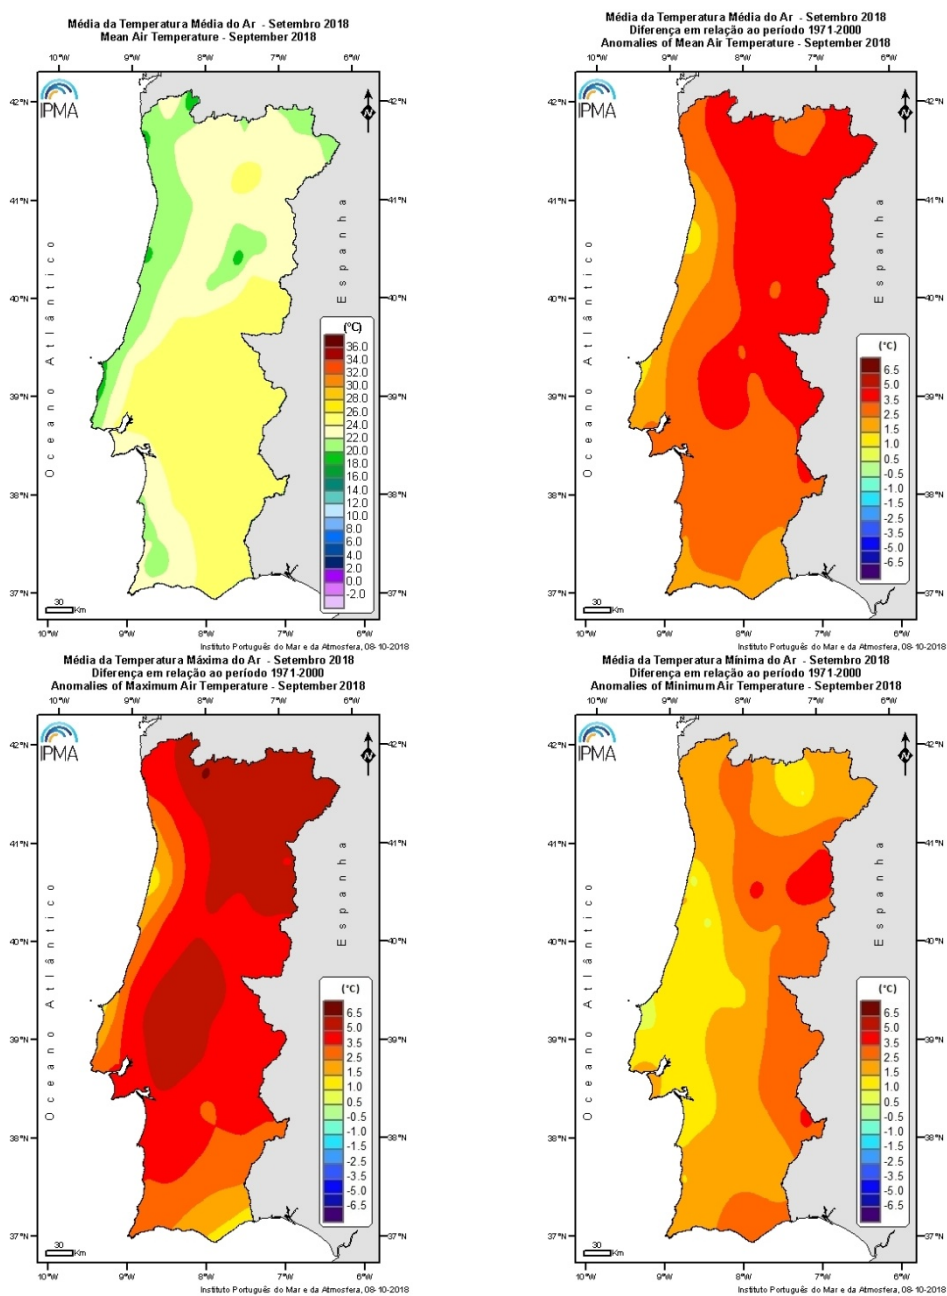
Média da Temperatura Média do Ar - Setembro 2018
Mean Air Temperature - September 2018

10°W 9°W 8°W 7°W 6°W

42°N 41°N 40°N 39°N 38°N 37°N

IPMA

N

Oceano Atlântico

Espanha

(°C)
36.0
34.0
32.0
30.0
28.0
26.0
24.0
22.0
20.0
18.0
16.0
14.0
12.0
10.0
8.0
6.0
4.0
2.0
0.0
-2.0

30 Km

Instituto Português do Mar e da Atmosfera, 08-10-2018

Média da Temperatura Média do Ar - Setembro 2018
Diferença em relação ao período 1971-2000
Anomalies of Mean Air Temperature - September 2018

10°W 9°W 8°W 7°W 6°W

42°N 41°N 40°N 39°N 38°N 37°N

IPMA

N

Oceano Atlântico

Espanha

(°C)
6.5
5.0
3.5
2.5
1.5
1.0
0.5
-0.5
-1.0
-1.5
-2.5
-3.5
-5.0
-6.5

30 Km

Instituto Português do Mar e da Atmosfera, 08-10-2018

Média da Temperatura Máxima do Ar - Setembro 2018
Diferença em relação ao período 1971-2000
Anomalies of Maximum Air Temperature - September 2018

10°W 9°W 8°W 7°W 6°W

42°N 41°N 40°N 39°N 38°N 37°N

IPMA

N

Oceano Atlântico

Espanha

(°C)
6.5
5.0
3.5
2.5
1.5
1.0
0.5
-0.5
-1.0
-1.5
-2.5
-3.5
-5.0
-6.5

30 Km

Instituto Português do Mar e da Atmosfera, 08-10-2018

Média da Temperatura Mínima do Ar - Setembro 2018
Diferença em relação ao período 1971-2000
Anomalies of Minimum Air Temperature - September 2018

10°W 9°W 8°W 7°W 6°W

42°N 41°N 40°N 39°N 38°N 37°N

IPMA

N

Oceano Atlântico

Espanha

(°C)
6.5
5.0
3.5
2.5
1.5
1.0
0.5
-0.5
-1.0
-1.5
-2.5
-3.5
-5.0
-6.5

30 Km

Instituto Português do Mar e da Atmosfera, 08-10-2018